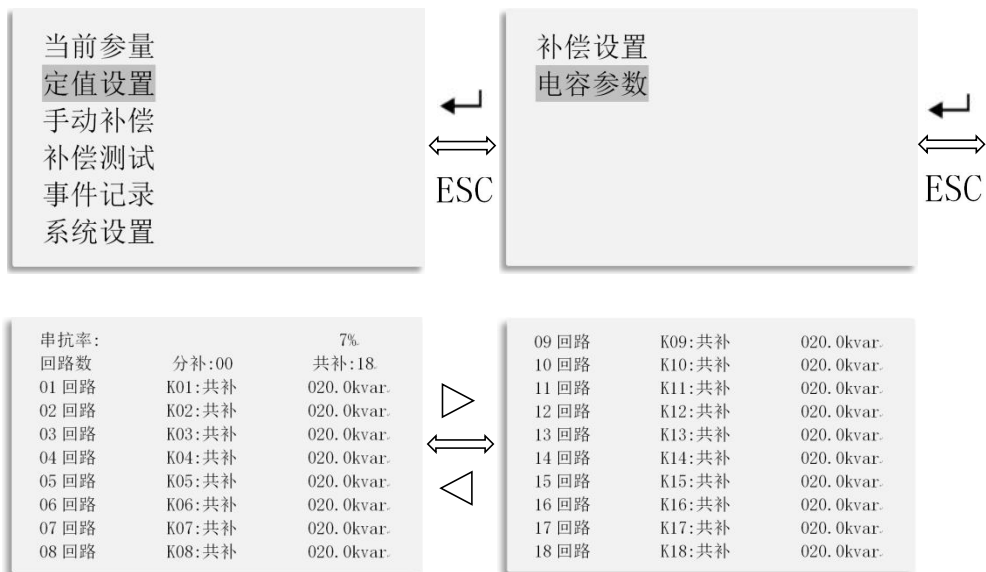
当前参量
定值设置
手动补偿
补偿测试
事件记录
系统设置

ESC

补偿设置
电容参数

ESC

| 串抗率: | | 7% |
|---|---|---|
| 回路数 | 分补:00 | 共补:18 |
| 01 回路 | K01:共补 | 020.0kvar |
| 02 回路 | K02:共补 | 020.0kvar |
| 03 回路 | K03:共补 | 020.0kvar |
| 04 回路 | K04:共补 | 020.0kvar |
| 05 回路 | K05:共补 | 020.0kvar |
| 06 回路 | K06:共补 | 020.0kvar |
| 07 回路 | K07:共补 | 020.0kvar |
| 08 回路 | K08:共补 | 020.0kvar |

| 09 回路 | K09:共补 | 020.0kvar |
|---|---|---|
| 10 回路 | K10:共补 | 020.0kvar |
| 11 回路 | K11:共补 | 020.0kvar |
| 12 回路 | K12:共补 | 020.0kvar |
| 13 回路 | K13:共补 | 020.0kvar |
| 14 回路 | K14:共补 | 020.0kvar |
| 15 回路 | K15:共补 | 020.0kvar |
| 16 回路 | K16:共补 | 020.0kvar |
| 17 回路 | K17:共补 | 020.0kvar |
| 18 回路 | K18:共补 | 020.0kvar |